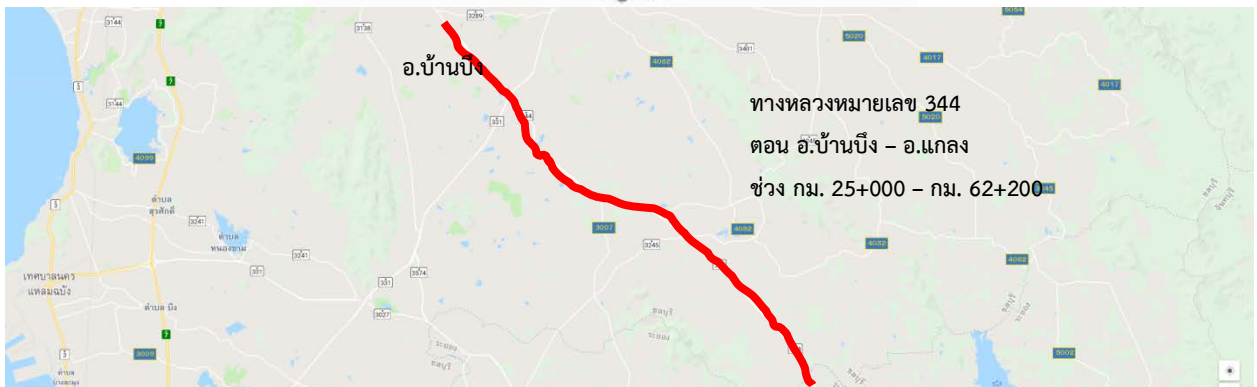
3144
3138
3289
5054
5020
3401
4082
4017
4017
อ.บ้านบึง
344
331
3144
5020
4099
ทางหลวงหมายเลข 344
ตอน อ.บ้านบึง – อ.แกลง
ช่วง กม. 25+000 – กม. 62+200
ตำบล สุรศักดิ์
3241
3
ตำบล หนองขาม
3007
3245
4082
4082
331
3241
3574
เทศบาลนคร แหลมฉบัง
331
4082
ตำบล บึง
3027
3009
3
5002